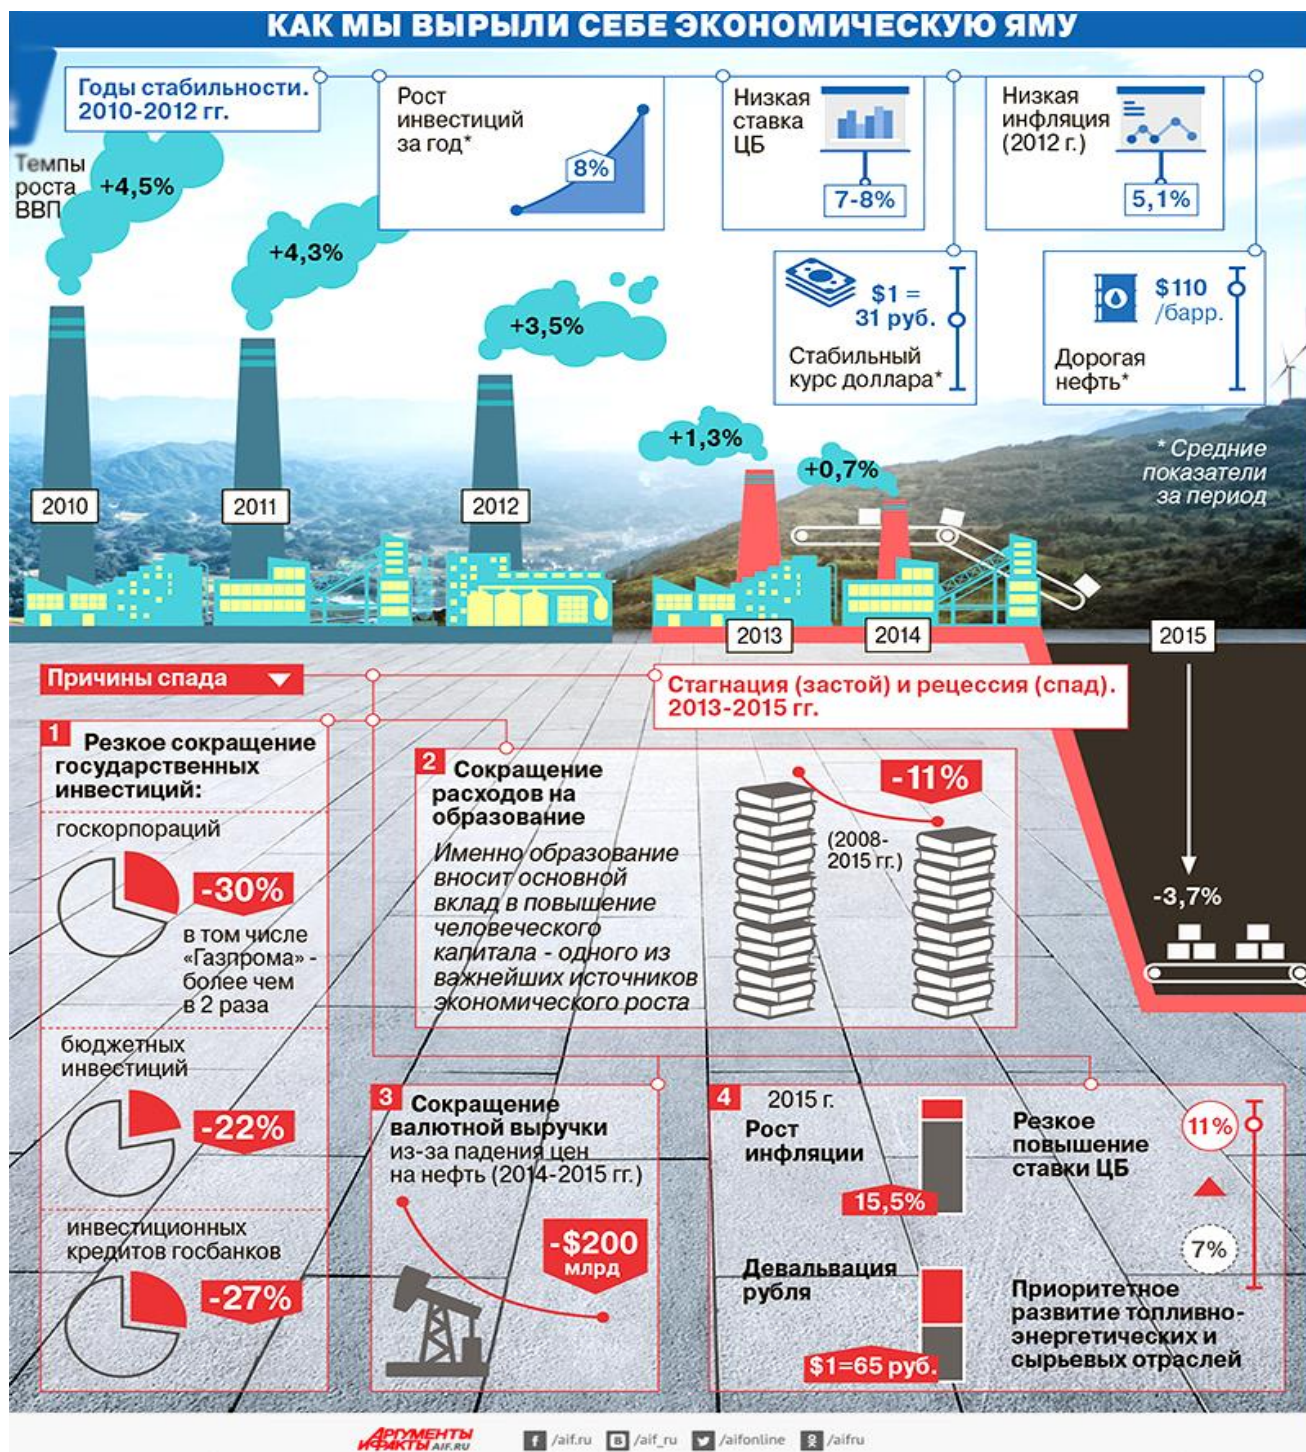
КАК МЫ ВЫРЫЛИ СЕБЕ ЭКОНОМИЧЕСКУЮ ЯМУ

Годы стабильности. 2010-2012 гг.

Темпы роста ВВП

+4,5%

+4,3%

+3,5%

2010

2011

2012

Рост инвестиций за год*

8%

Низкая ставка ЦБ

7-8%

Низкая инфляция (2012 г.)

5,1%

$1 = 31 руб.

Стабильный курс доллара*

$110 /барр.

Дорогая нефть*

+1,3%

+0,7%

* Средние показатели за период

2013

2014

2015

Причины спада

Стагнация (застой) и рецессия (спад). 2013-2015 гг.

1 Резкое сокращение государственных инвестиций:

госкорпораций

-30%

в том числе «Газпрома» - более чем в 2 раза

бюджетных инвестиций

-22%

инвестиционных кредитов госбанков

-27%

2 Сокращение расходов на образование

Именно образование вносит основной вклад в повышение человеческого капитала - одного из важнейших источников экономического роста

-11%

(2008-2015 гг.)

-3,7%

3 Сокращение валютной выручки из-за падения цен на нефть (2014-2015 гг.)

-$200 млрд

4 2015 г.

Рост инфляции

15,5%

Девальвация рубля

$1=65 руб.

Резкое повышение ставки ЦБ

11%

7%

Приоритетное развитие топливно-энергетических и сырьевых отраслей

АРГУМЕНТЫ И ФАКТЫ AIF.RU

/aif.ru /aif_ru /aifonline /aifru